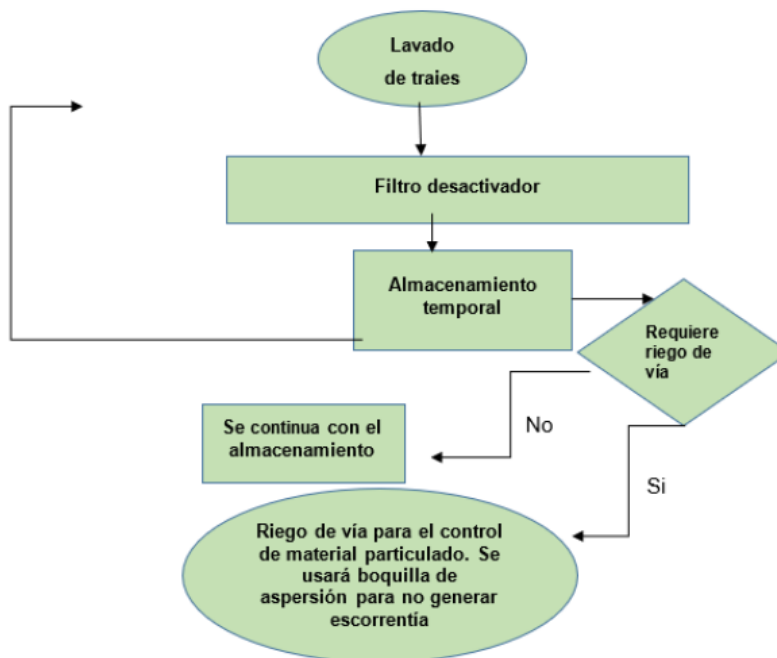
Lavado de traies

Filtro desactivador

Almacenamiento temporal

Requiere riego de vía

No

Se continua con el almacenamiento

Si

Riego de vía para el control de material particulado. Se usará boquilla de aspersión para no generar escorrentía